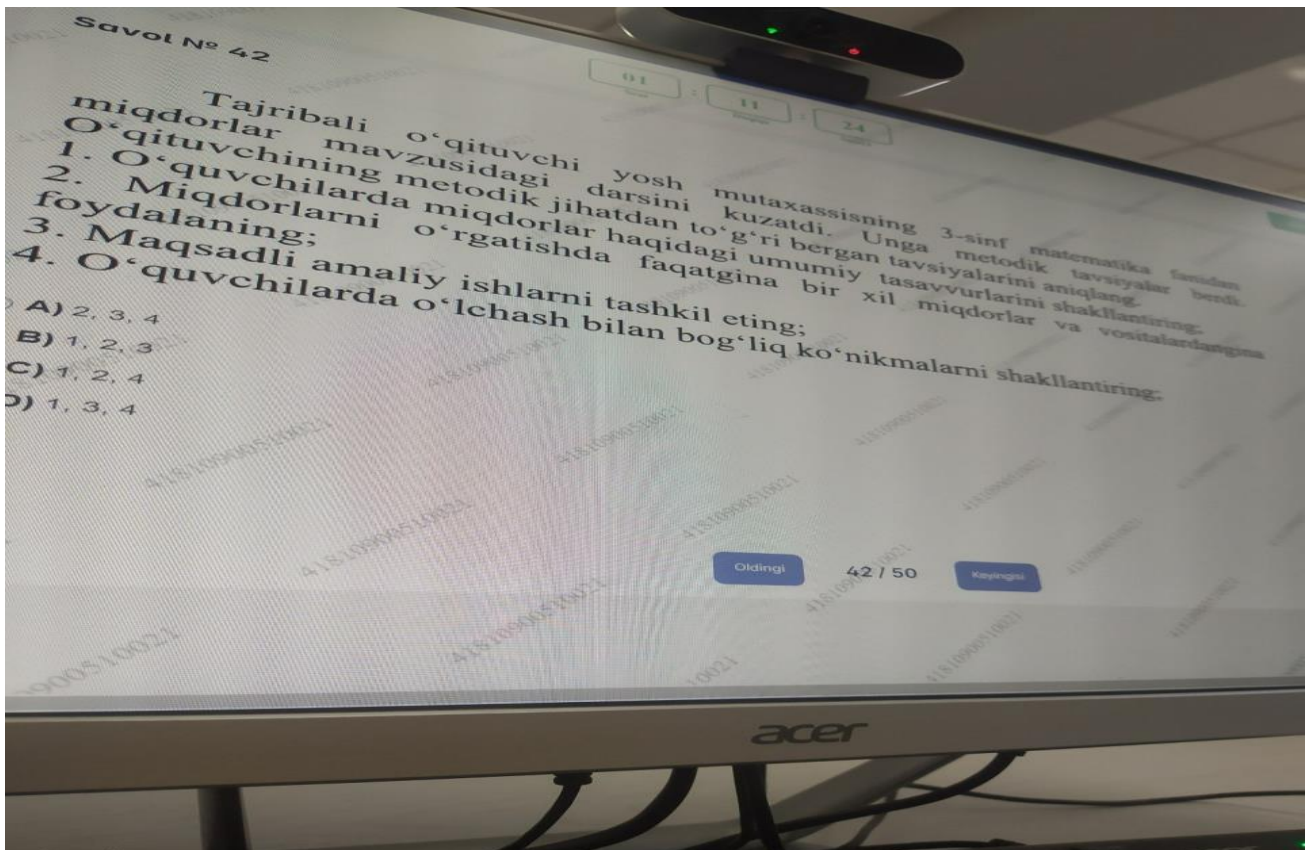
Savol № 42

01 : 11 : 24

Tajribali o'qituvchi yosh mutaxassisning 3-sinf matematika fanidan miqdorlar mavzusidagi darsini kuzatdi. Unga metodik tavsiyalar berdi. O'qituvchining metodik jihatdan to'g'ri bergan tavsiyalarini aniqlang.
1. O'quvchilarda miqdorlar haqidagi umumiy tasavvurlarini shakllantiring;
2. Miqdorlarni o'rgatishda faqatgina bir xil miqdorlar va vositalardangina foydalaning;
3. Maqsadli amaliy ishlarni tashkil eting;
4. O'quvchilarda o'lchash bilan bog'liq ko'nikmalarni shakllantiring.

A) 2, 3, 4
B) 1, 2, 3
C) 1, 2, 4
D) 1, 3, 4

Oldingi 42 / 50 Keyingisi

4181090051002

acer